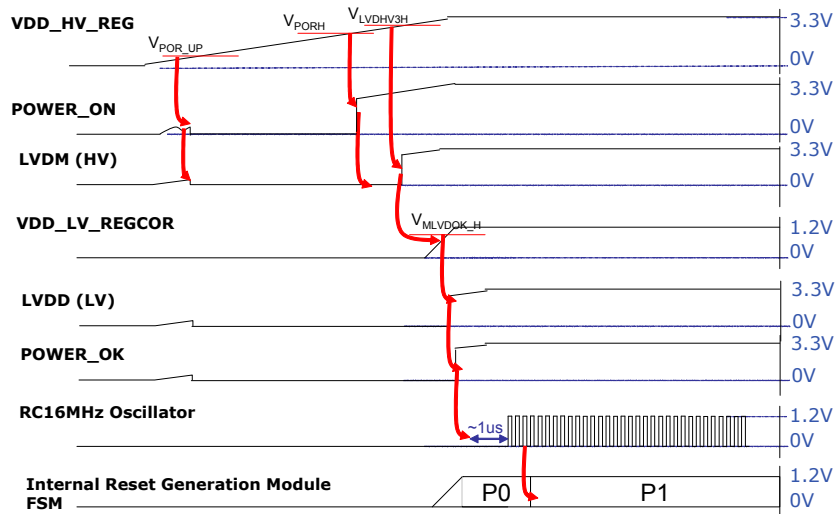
VDD_HV_REG
$V_{POR\_UP}$
$V_{PORH}$
$V_{LVDHV3H}$
3.3V
0V

POWER_ON
3.3V
0V

LVDM (HV)
3.3V
0V

VDD_LV_REGCOR
$V_{MLVDOK\_H}$
1.2V
0V

LVDD (LV)
3.3V
0V

POWER_OK
3.3V
0V

RC16MHz Oscillator
~1us
1.2V
0V

Internal Reset Generation Module FSM
P0
P1
1.2V
0V